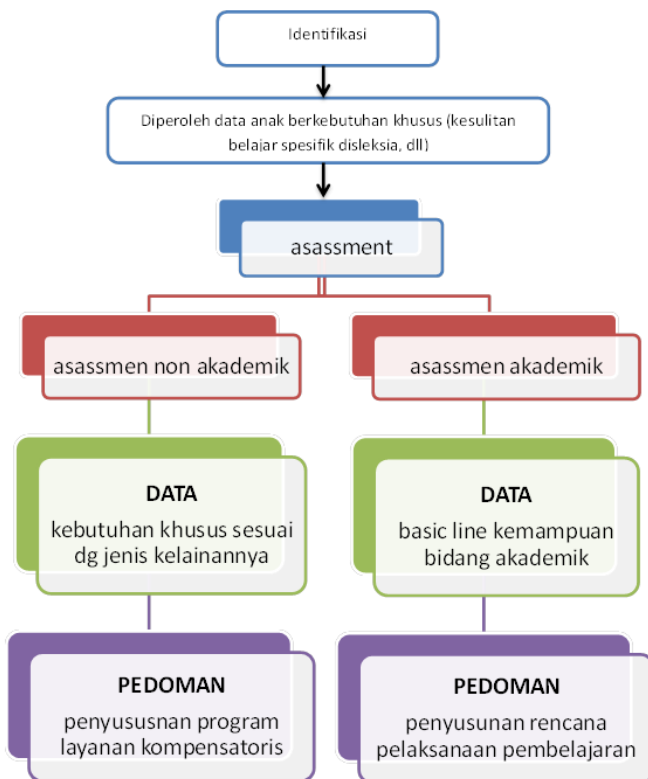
Identifikasi

Diperoleh data anak berkebutuhan khusus (kesulitan belajar spesifik disleksia, dll)

asassment

asassmen non akademik

asassmen akademik

DATA

kebutuhan khusus sesuai dg jenis kelainannya

DATA

basic line kemampuan bidang akademik

PEDOMAN

penyususnan program layanan kompensatoris

PEDOMAN

penyusunan rencana pelaksanaan pembelajaran